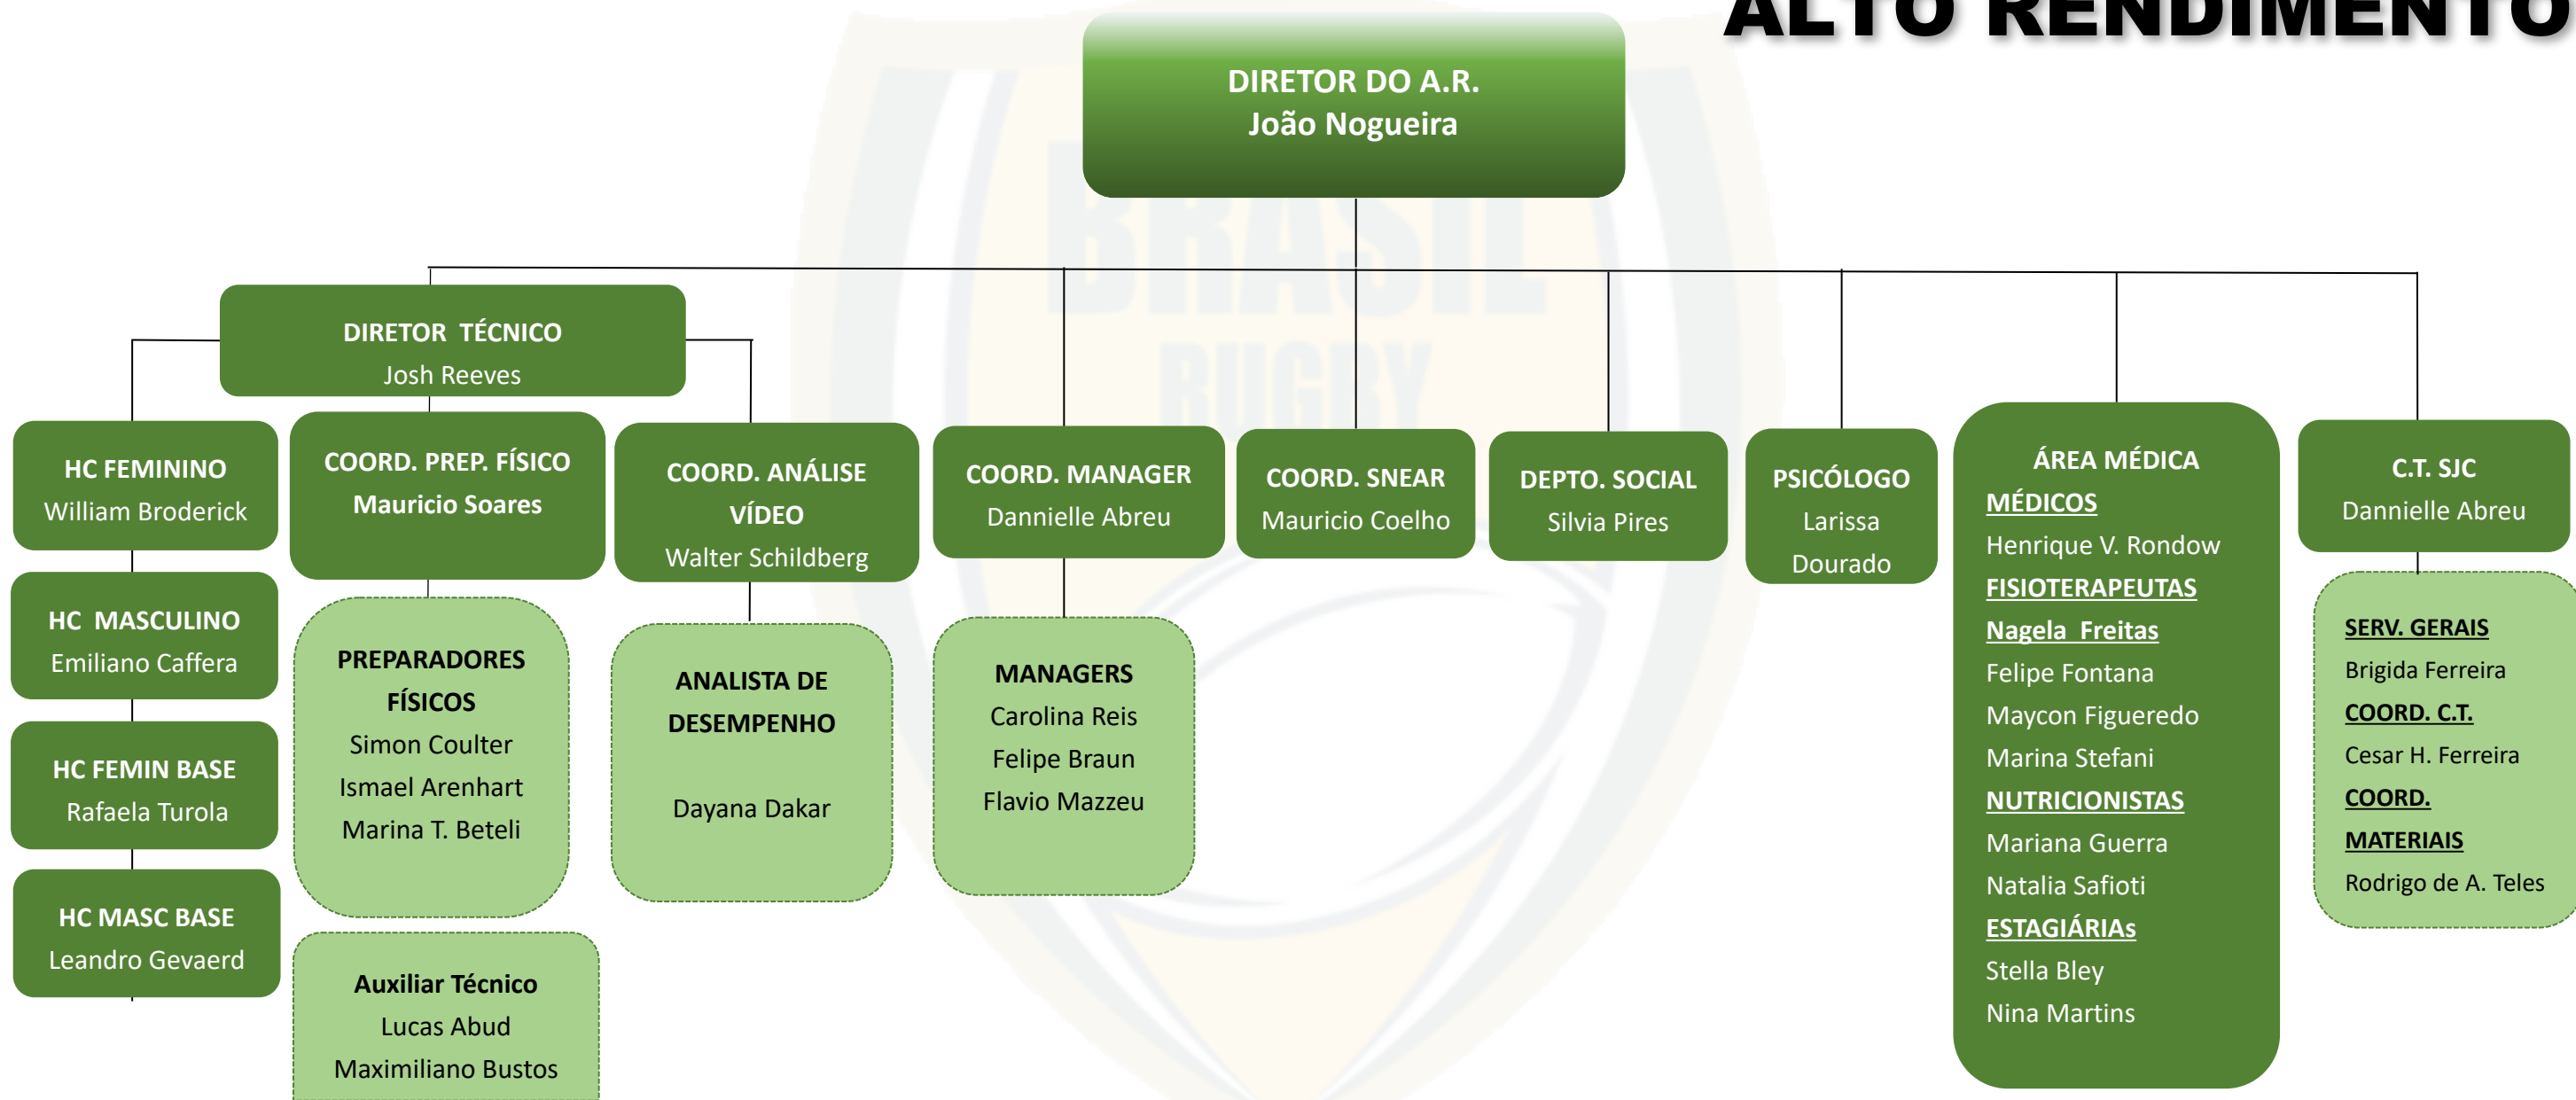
ALTO RENDIMENTO

DIRETOR DO A.R.
João Nogueira

DIRETOR TÉCNICO
Josh Reeves

HC FEMININO
William Broderick

HC MASCULINO
Emiliano Caffera

HC FEMIN BASE
Rafaela Turola

HC MASC BASE
Leandro Gevaerd

COORD. PREP. FÍSICO
Mauricio Soares

PREPARADORES FÍSICOS
Simon Coulter
Ismael Arenhart
Marina T. Beteli

Auxiliar Técnico
Lucas Abud
Maximiliano Bustos

COORD. ANÁLISE VÍDEO
Walter Schildberg

ANALISTA DE DESEMPENHO

Dayana Dakar

COORD. MANAGER
Dannielle Abreu

MANAGERS
Carolina Reis
Felipe Braun
Flavio Mazzeu

COORD. SNEAR
Mauricio Coelho

DEPTO. SOCIAL
Silvia Pires

PSICÓLOGO
Larissa Dourado

ÁREA MÉDICA
MÉDICOS
Henrique V. Rondow
FISIOTERAPEUTAS
Nagela Freitas
Felipe Fontana
Maycon Figueredo
Marina Stefani
NUTRICIONISTAS
Mariana Guerra
Natalia Safioti
ESTAGIÁRIAs
Stella Bley
Nina Martins

C.T. SJC
Dannielle Abreu

SERV. GERAIS
Brigida Ferreira
COORD. C.T.
Cesar H. Ferreira
COORD. MATERIAIS
Rodrigo de A. Teles